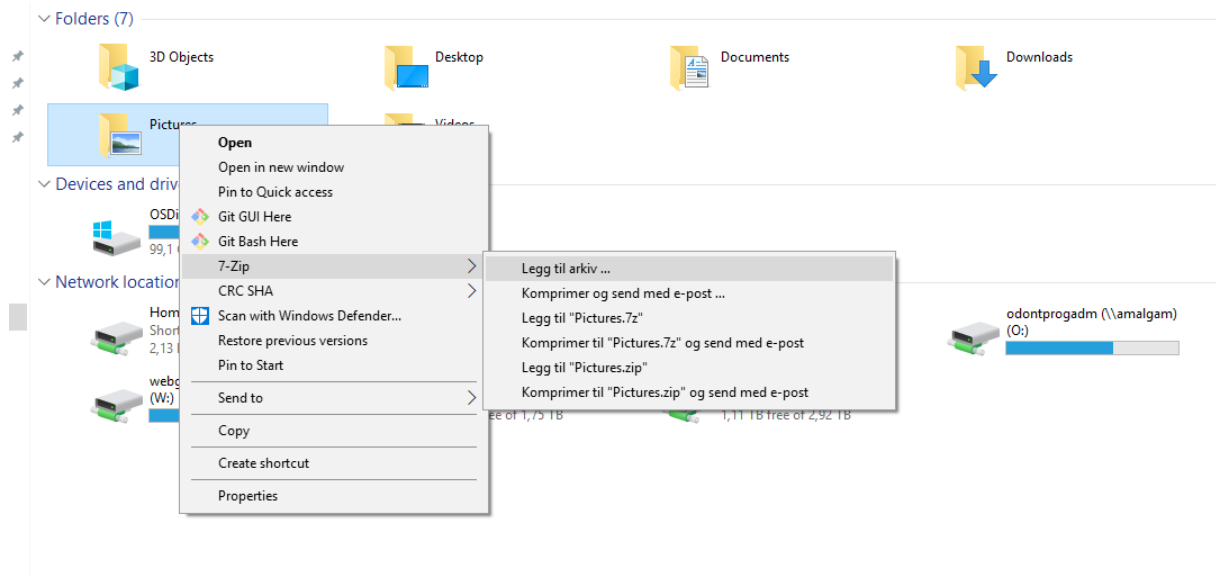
Folders (7)

3D Objects
Desktop
Documents
Downloads

Pictures
Videos

Devices and driv

OSDi
99,1

Network location

Hom
Short
2,13

odontprogadm (\\amalgam)
(O:)

webg
(W:)

free of 1,75 TB
1,11 TB free of 2,92 TB

Open
Open in new window
Pin to Quick access
Git GUI Here
Git Bash Here
7-Zip
CRC SHA
Scan with Windows Defender...
Restore previous versions
Pin to Start
Send to
Copy
Create shortcut
Properties

Legg til arkiv ...
Komprimer og send med e-post ...
Legg til "Pictures.7z"
Komprimer til "Pictures.7z" og send med e-post
Legg til "Pictures.zip"
Komprimer til "Pictures.zip" og send med e-post